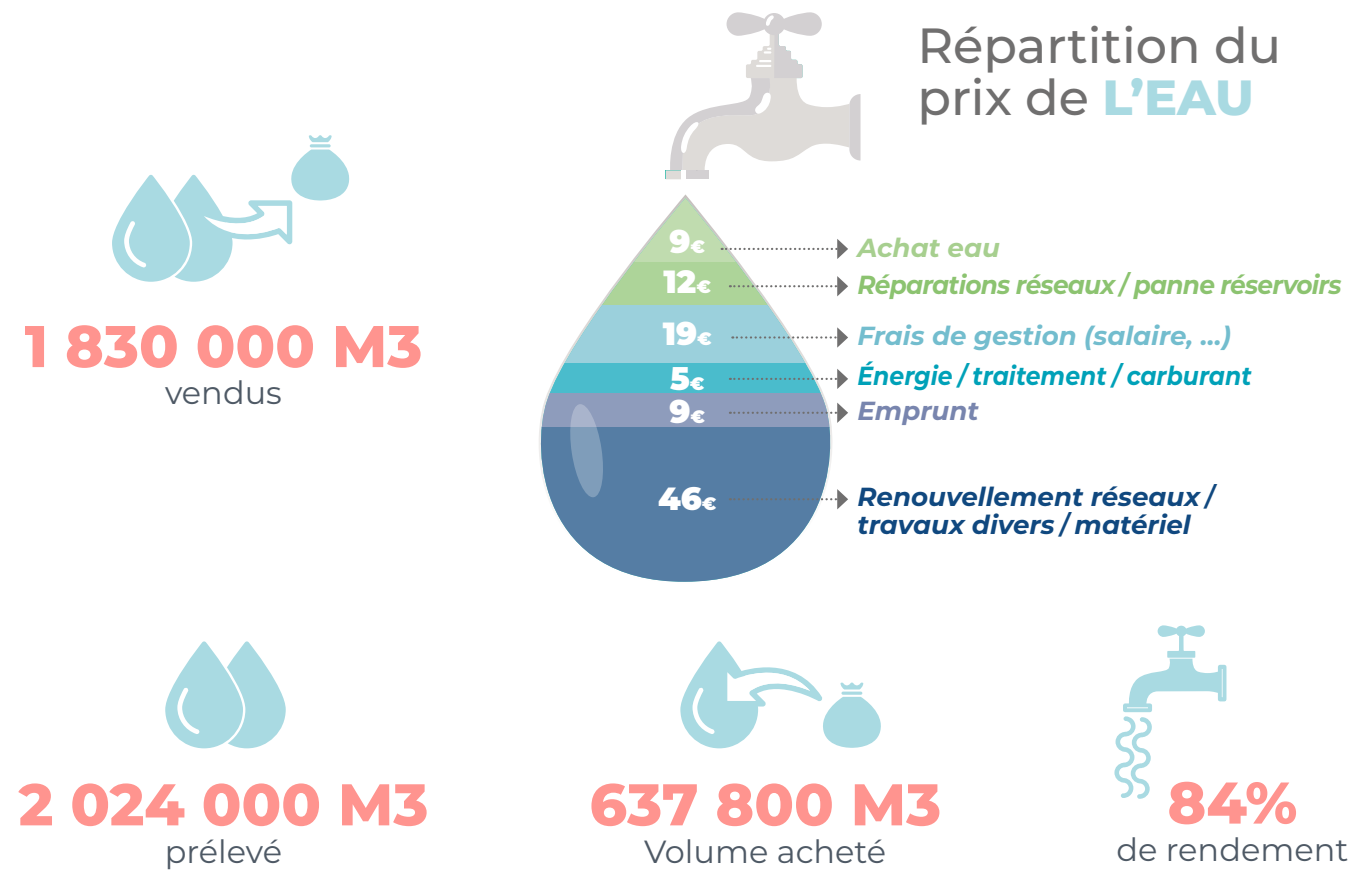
Répartition du prix de L'EAU

1 830 000 M3
vendus

9€ Achat eau
12€ Réparations réseaux / panne réservoirs
19€ Frais de gestion (salaire, ...)
5€ Énergie / traitement / carburant
9€ Emprunt
46€ Renouvellement réseaux / travaux divers / matériel

2 024 000 M3
prélevé

637 800 M3
Volume acheté

84%
de rendement